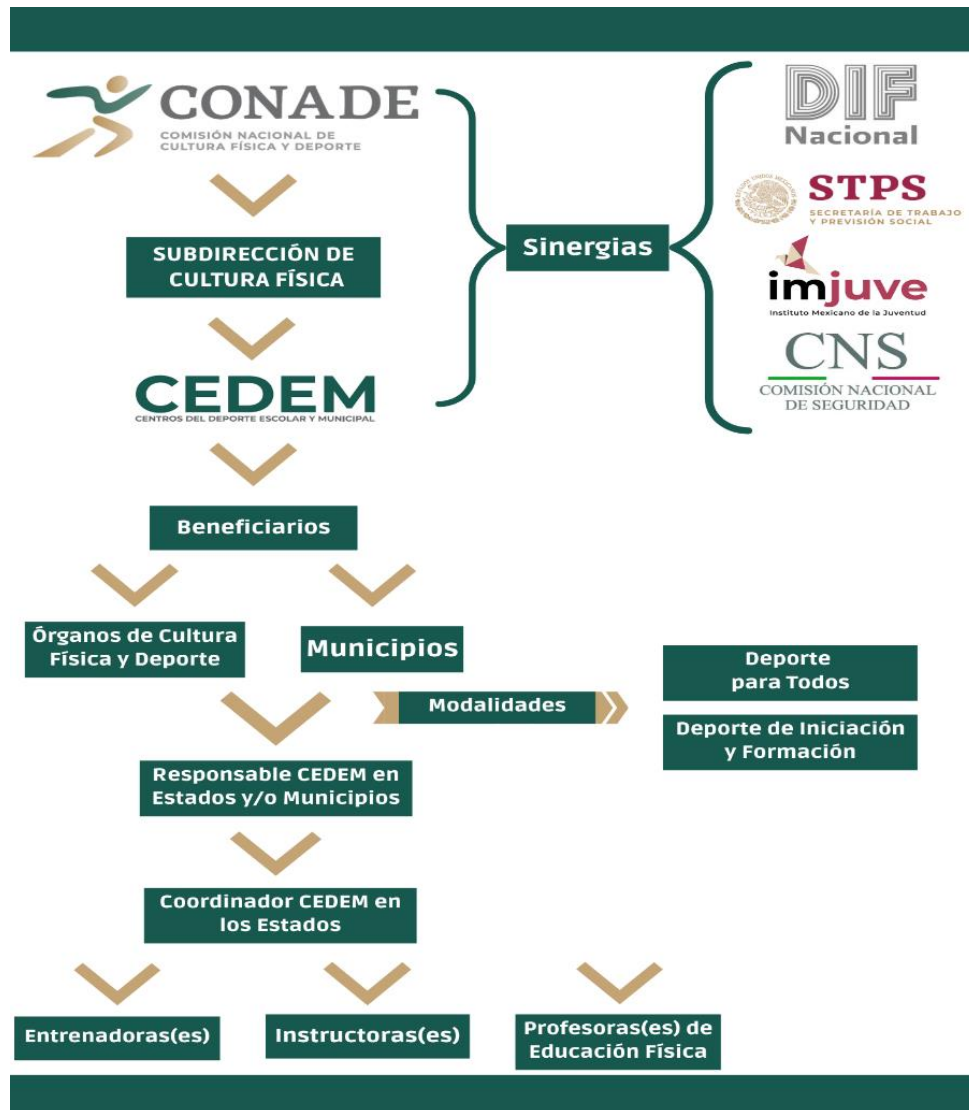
CONADE
COMISIÓN NACIONAL DE CULTURA FÍSICA Y DEPORTE

SUBDIRECCIÓN DE CULTURA FÍSICA

CEDEM
CENTROS DEL DEPORTE ESCOLAR Y MUNICIPAL

Sinergias

DIF Nacional

STPS
SECRETARÍA DE TRABAJO Y PREVISIÓN SOCIAL

imjuve
Instituto Mexicano de la Juventud

CNS
COMISIÓN NACIONAL DE SEGURIDAD

Beneficiarios

Órganos de Cultura Física y Deporte

Municipios

Modalidades

Deporte para Todos

Deporte de Iniciación y Formación

Responsable CEDEM en Estados y/o Municipios

Coordinador CEDEM en los Estados

Entrenadoras(es)

Instructoras(es)

Profesoras(es) de Educación Física